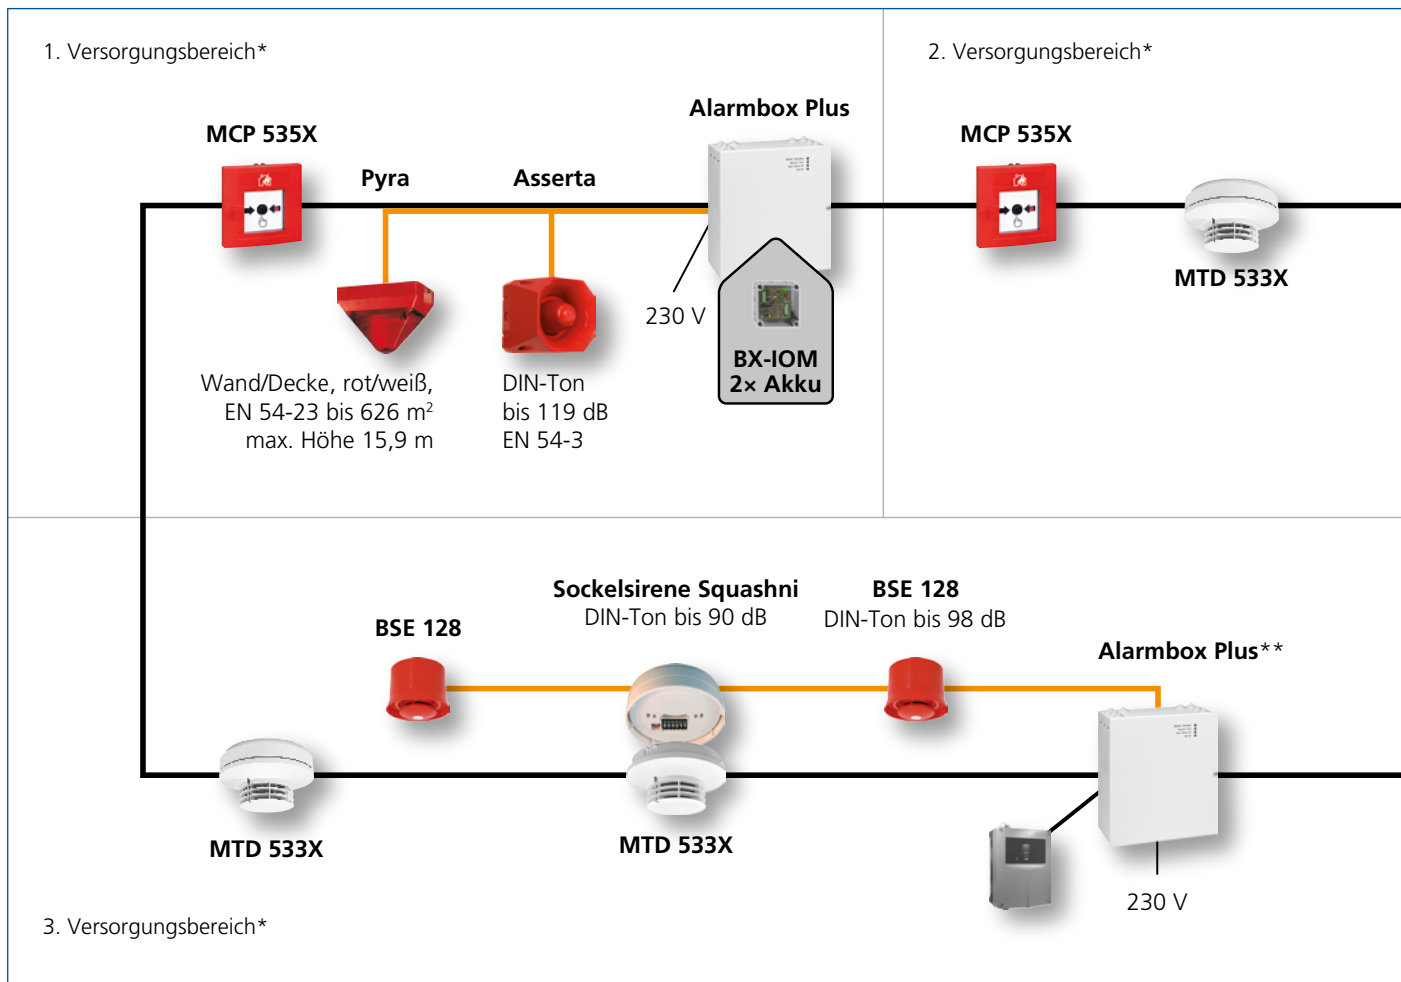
1. Versorgungsbereich*

MCP 535X

Pyra

Asserta

Alarmbox Plus

230 V

BX-IOM
2× Akku

Wand/Decke, rot/weiß,
EN 54-23 bis 626 m$^2$
max. Höhe 15,9 m

DIN-Ton
bis 119 dB
EN 54-3

2. Versorgungsbereich*

MCP 535X

MTD 533X

Sockelsirene Squashni
DIN-Ton bis 90 dB

BSE 128
DIN-Ton bis 98 dB

BSE 128

Alarmbox Plus**

MTD 533X

MTD 533X

230 V

3. Versorgungsbereich*